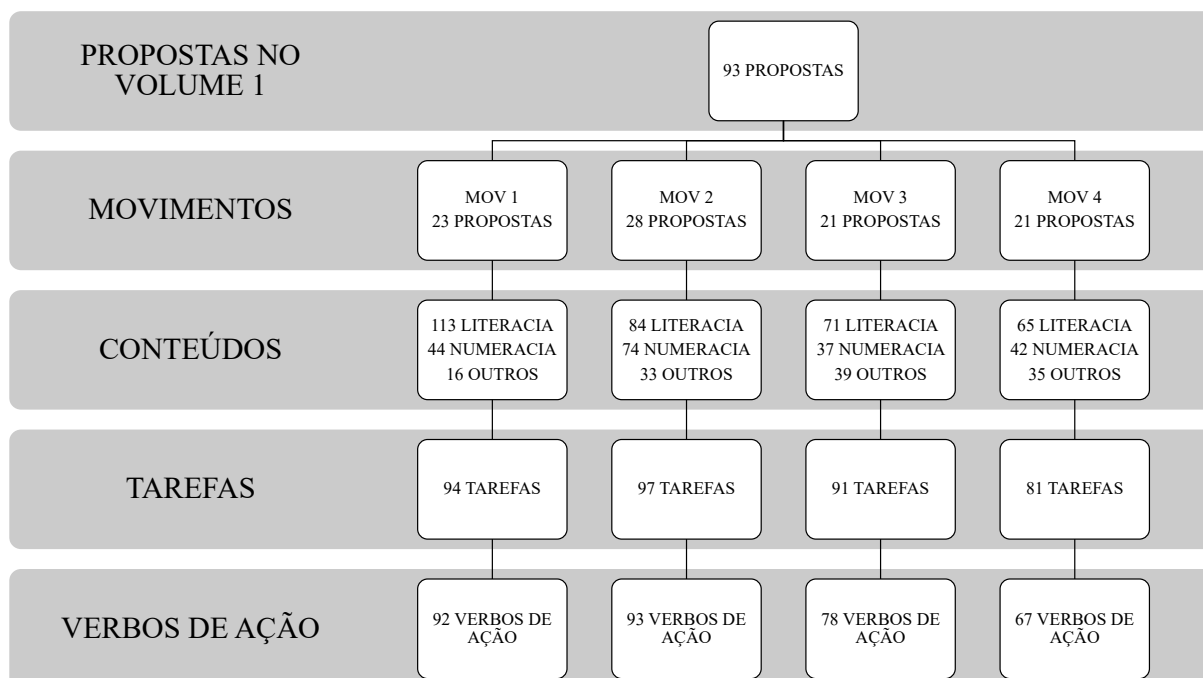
PROPOSTAS NO VOLUME 1

93 PROPOSTAS

MOVIMENTOS

MOV 1
23 PROPOSTAS

MOV 2
28 PROPOSTAS

MOV 3
21 PROPOSTAS

MOV 4
21 PROPOSTAS

CONTEÚDOS

113 LITERACIA
44 NUMERACIA
16 OUTROS

84 LITERACIA
74 NUMERACIA
33 OUTROS

71 LITERACIA
37 NUMERACIA
39 OUTROS

65 LITERACIA
42 NUMERACIA
35 OUTROS

TAREFAS

94 TAREFAS

97 TAREFAS

91 TAREFAS

81 TAREFAS

VERBOS DE AÇÃO

92 VERBOS DE AÇÃO

93 VERBOS DE AÇÃO

78 VERBOS DE AÇÃO

67 VERBOS DE AÇÃO